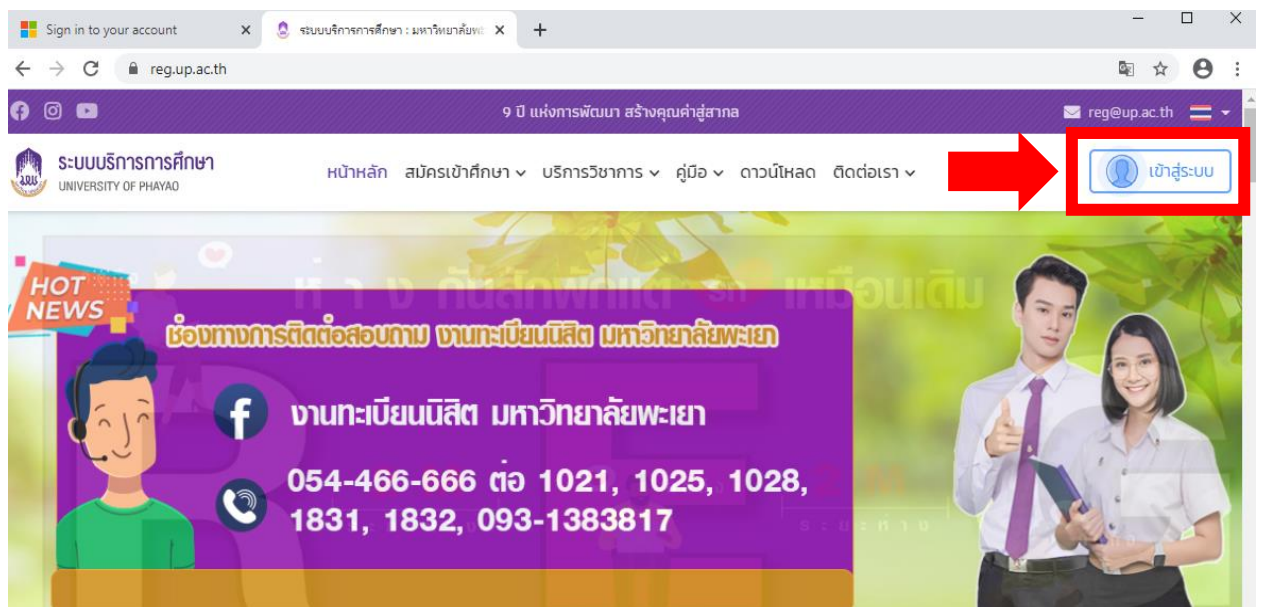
Sign in to your account

ระบบบริการการศึกษา : มหาวิทยาลัยพ

reg.up.ac.th

9 ปี แห่งการพัฒนา สร้างคุณค่าสู่สากล

reg@up.ac.th

ระบบบริการการศึกษา
UNIVERSITY OF PHAYAO

หน้าหลัก สมัครเข้าศึกษา บริการวิชาการ คู่มือ ดาวน์โหลด ติดต่อเรา

เข้าสู่ระบบ

HOT NEWS

ช่องทางการติดต่อสอบถาม งานทะเบียนนิสิต มหาวิทยาลัยพะเยา

งานทะเบียนนิสิต มหาวิทยาลัยพะเยา

054-466-666 ต่อ 1021, 1025, 1028, 1831, 1832, 093-1383817